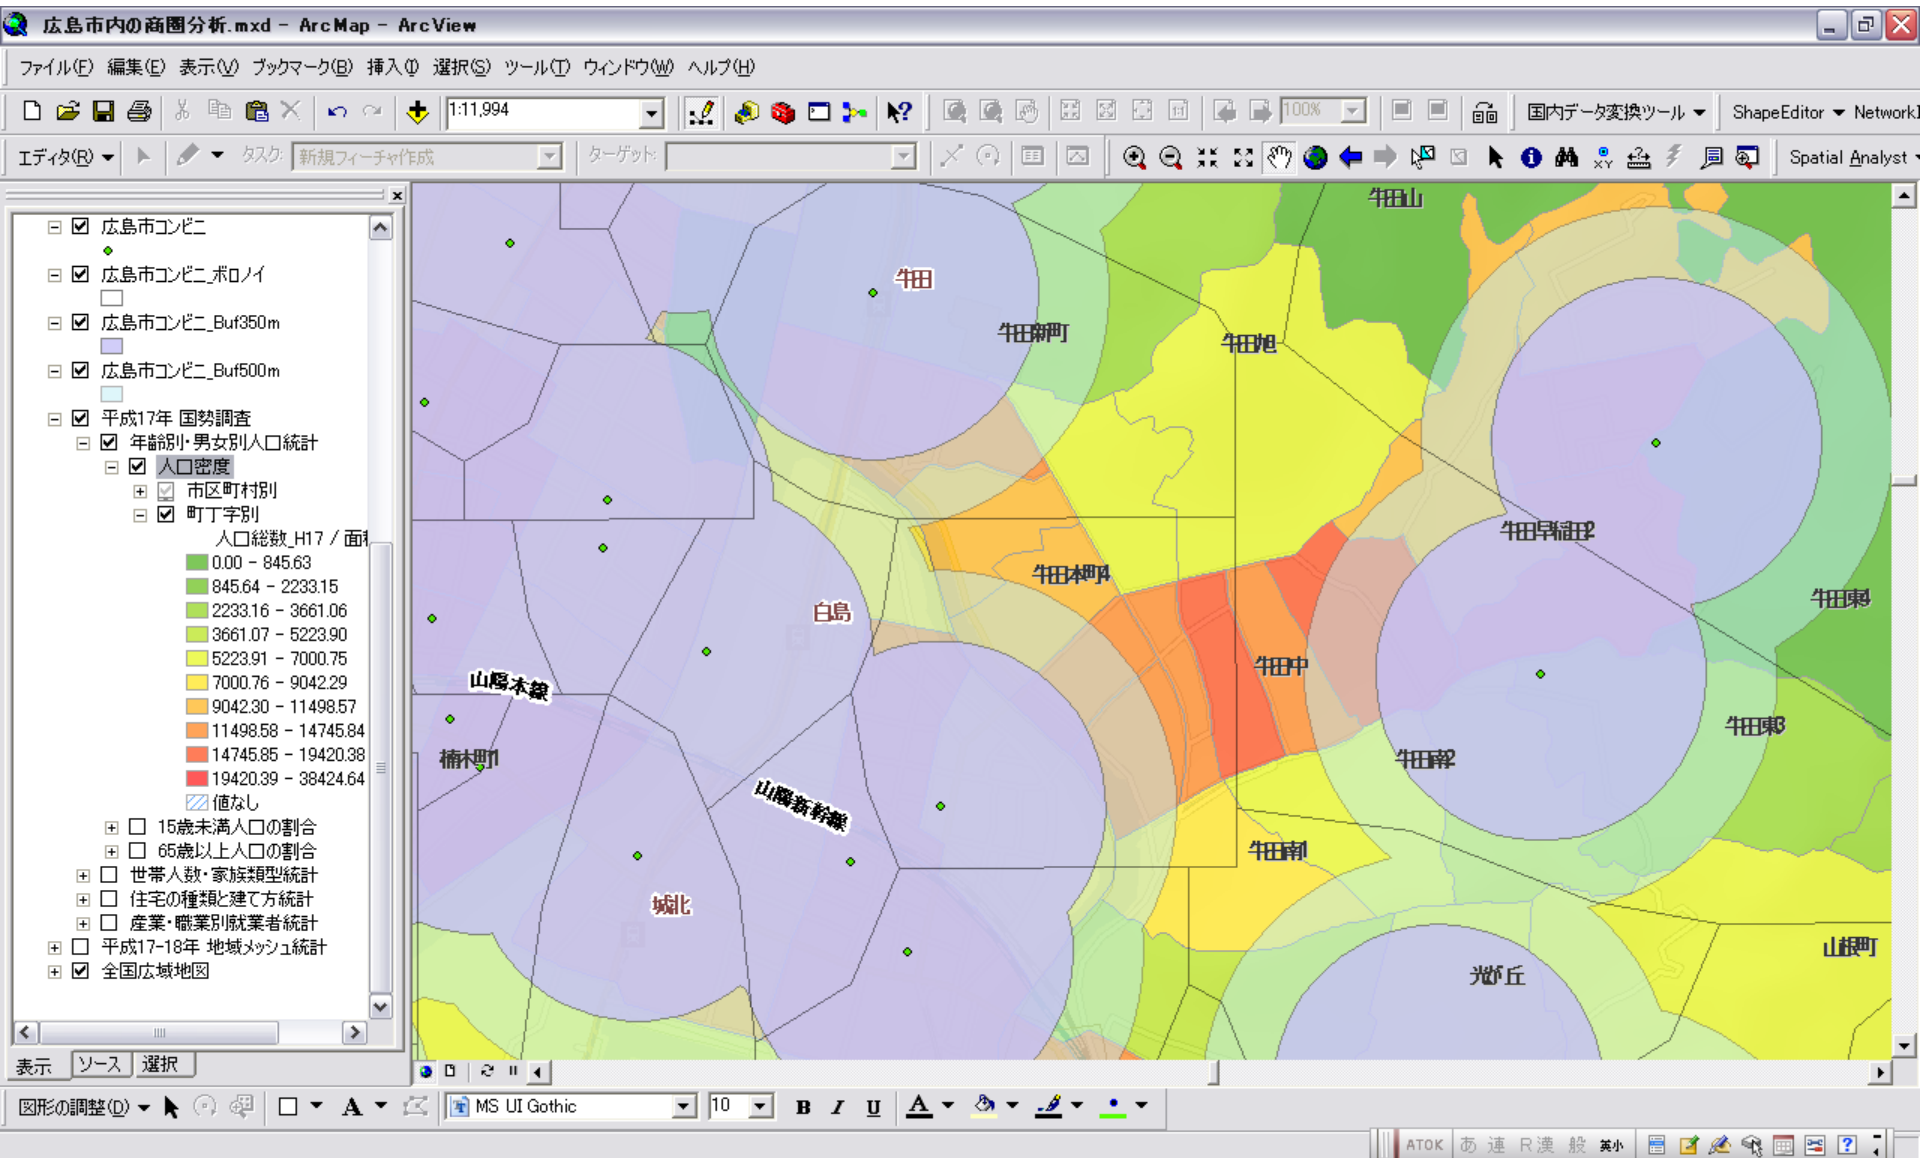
広島市内の商圏分析.mxd - ArcMap - ArcView

ファイル(F) 編集(E) 表示(V) ブックマーク(B) 挿入(I) 選択(S) ツール(T) ウィンドウ(W) ヘルプ(H)

1:11,994
100%
国内データ変換ツール
ShapeEditor
Network
エディタ(R)
タスク: 新規フィーチャ作成
ターゲット:
Spatial Analyst

広島市コンビニ
広島市コンビニ_ボロノイ
広島市コンビニ_Buf350m
広島市コンビニ_Buf500m
平成17年 国勢調査
年齢別・男女別人口統計
人口密度
市区町村別
町丁字別
人口総数_H17 / 面積
0.00 - 845.63
845.64 - 2233.15
2233.16 - 3661.06
3661.07 - 5223.90
5223.91 - 7000.75
7000.76 - 9042.29
9042.30 - 11498.57
11498.58 - 14745.84
14745.85 - 19420.38
19420.39 - 38424.64
値なし
15歳未満人口の割合
65歳以上人口の割合
世帯人数・家族類型統計
住宅の種類と建て方統計
産業・職業別就業者統計
平成17-18年 地域メッシュ統計
全国広域地図

表示 ソース 選択

牛田山
牛田
牛田新町
牛田旭
牛田早稲田2
牛田本町4
白島
牛田東4
牛田中
山陽本線
楠木町1
牛田東3
牛田早稲田2
山陽新幹線
牛田南1
城北
山根町
光が丘

図形の調整(D)
MS UI Gothic
10
B I U A

ATOK あ 連 R漢 般 英小